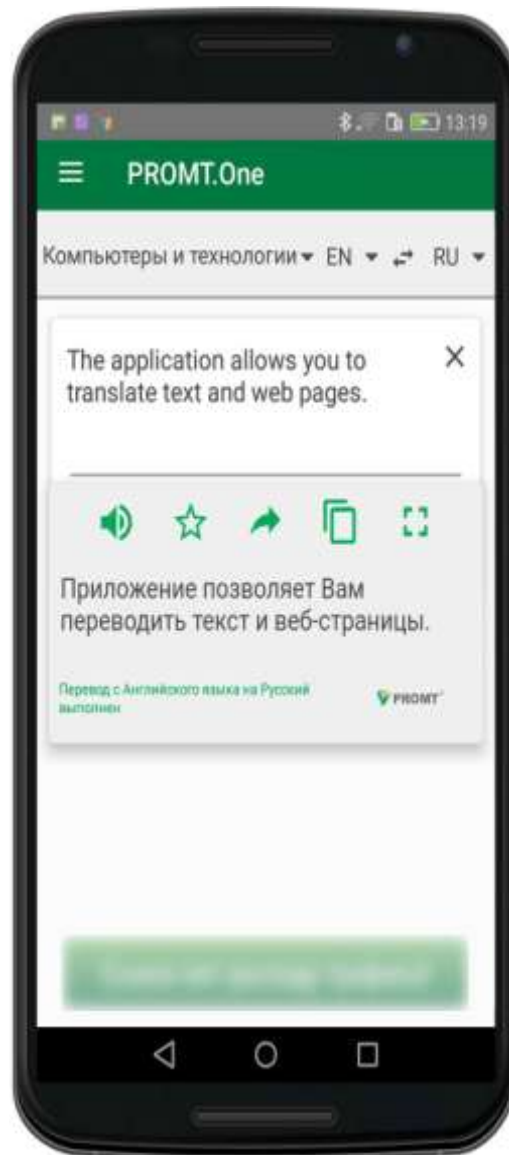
13:19

PROMT.One

Компьютеры и технологии EN RU

The application allows you to translate text and web pages.

Приложение позволяет Вам переводить текст и веб-страницы.

Перевод с Английского языка на Русский выполнен

PROMT

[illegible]